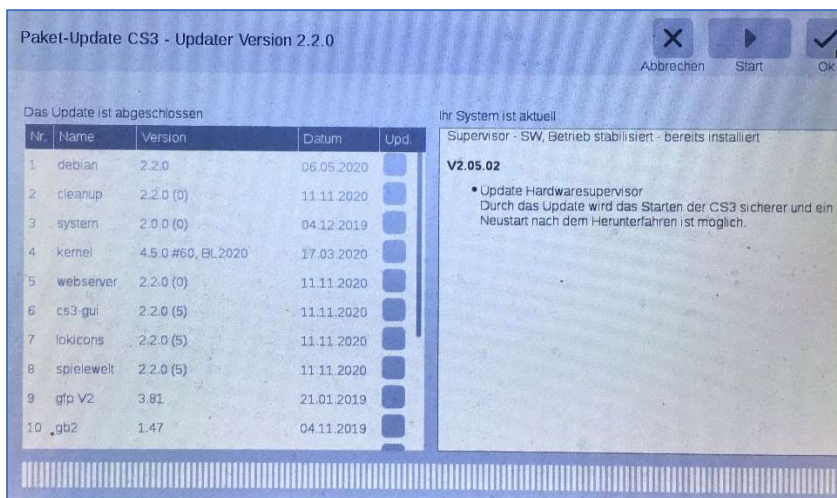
Paket-Update CS3 - Updater Version 2.2.0

Abbrechen Start OK

Das Update ist abgeschlossen

| Nr. | Name | Version | Datum | Upd. |
|---|---|---|---|---|
| 1 | debian | 2.2.0 | 06.05.2020 | |
| 2 | cleanup | 2.2.0 (0) | 11.11.2020 | |
| 3 | system | 2.0.0 (0) | 04.12.2019 | |
| 4 | kernel | 4.5.0 #60, BL2020 | 17.03.2020 | |
| 5 | webserver | 2.2.0 (0) | 11.11.2020 | |
| 6 | cs3-gui | 2.2.0 (5) | 11.11.2020 | |
| 7 | lokicons | 2.2.0 (5) | 11.11.2020 | |
| 8 | spielewelt | 2.2.0 (5) | 11.11.2020 | |
| 9 | gfp V2 | 3.81 | 21.01.2019 | |
| 10 | gb2 | 1.47 | 04.11.2019 | |

Ihr System ist aktuell

Supervisor - SW, Betrieb stabilisiert - bereits installiert

V2.05.02

• Update Hardwaresupervisor
Durch das Update wird das Starten der CS3 sicherer und ein Neustart nach dem Herunterfahren ist möglich.